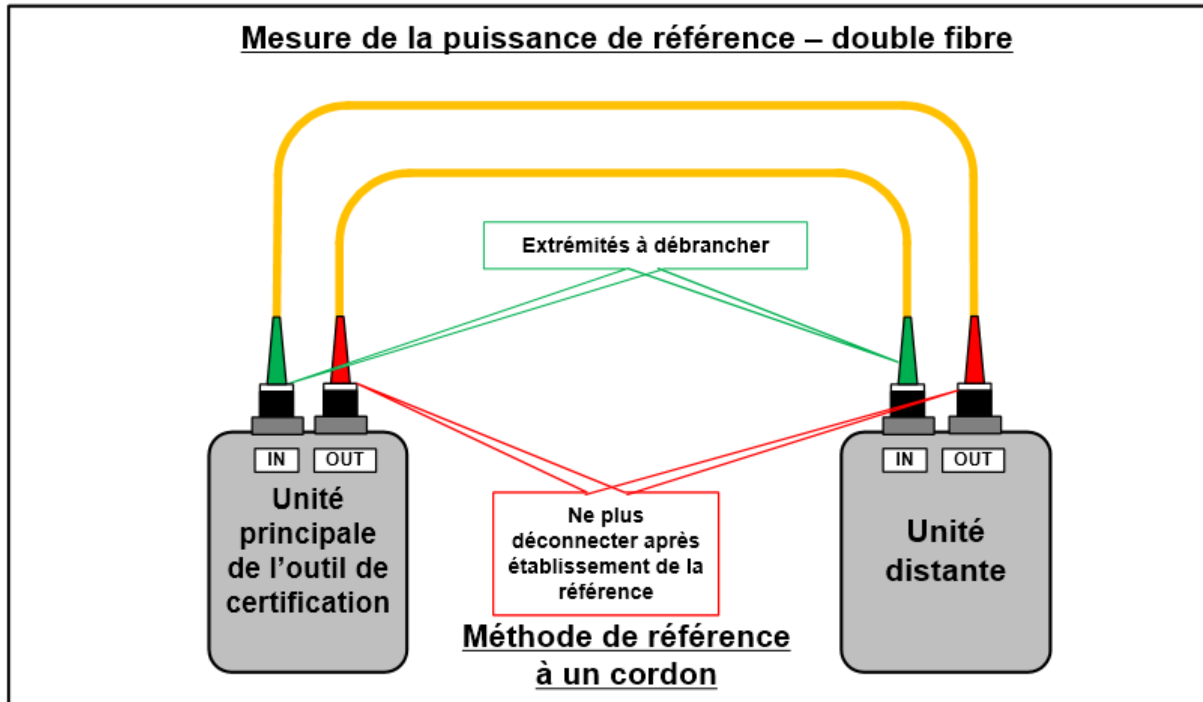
Mesure de la puissance de référence – double fibre

Extrémités à débrancher

IN OUT

Unité principale de l'outil de certification

Ne plus déconnecter après établissement de la référence

IN OUT

Unité distante

Méthode de référence à un cordon